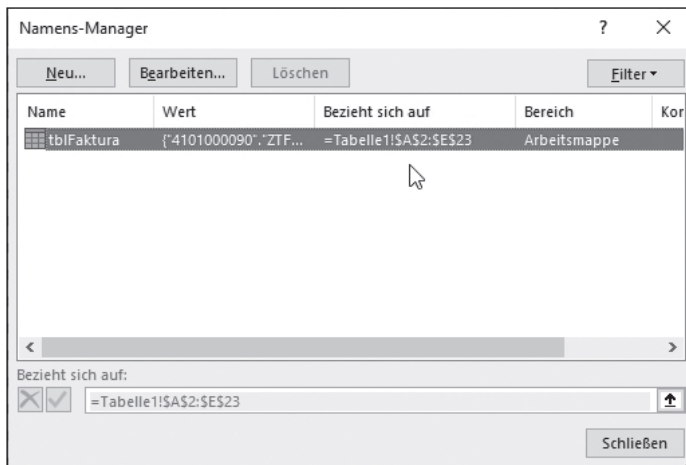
Namens-Manager

?

Neu...

Bearbeiten...

Löschen

Filter

| Name | Wert | Bezieht sich auf | Bereich | Kor |
|---|---|---|---|---|
| tblFaktura | {"4101000090"."ZTF... | =Tabelle1!$A$2:$E$23 | Arbeitsmappe | |

Bezieht sich auf:

=Tabelle1!$A$2:$E$23

Schließen